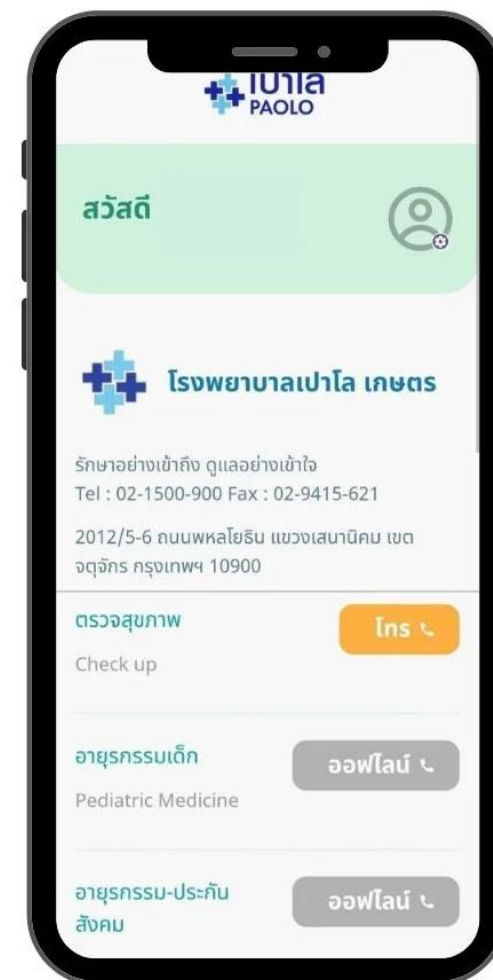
เปาโล
PAOLO

สวัสดี

โรงพยาบาลเปาโล เกษตร

รักษาอย่างเข้าถึง ดูแลอย่างเข้าใจ
Tel : 02-1500-900 Fax : 02-9415-621

2012/5-6 ถนนพหลโยธิน แขวงเสนานิคม เขตจตุจักร กรุงเทพฯ 10900

ตรวจสุขภาพ
Check up
โทร

อายุรกรรมเด็ก
Pediatric Medicine
ออฟไลน์

อายุรกรรม-ประกันสังคม
ออฟไลน์